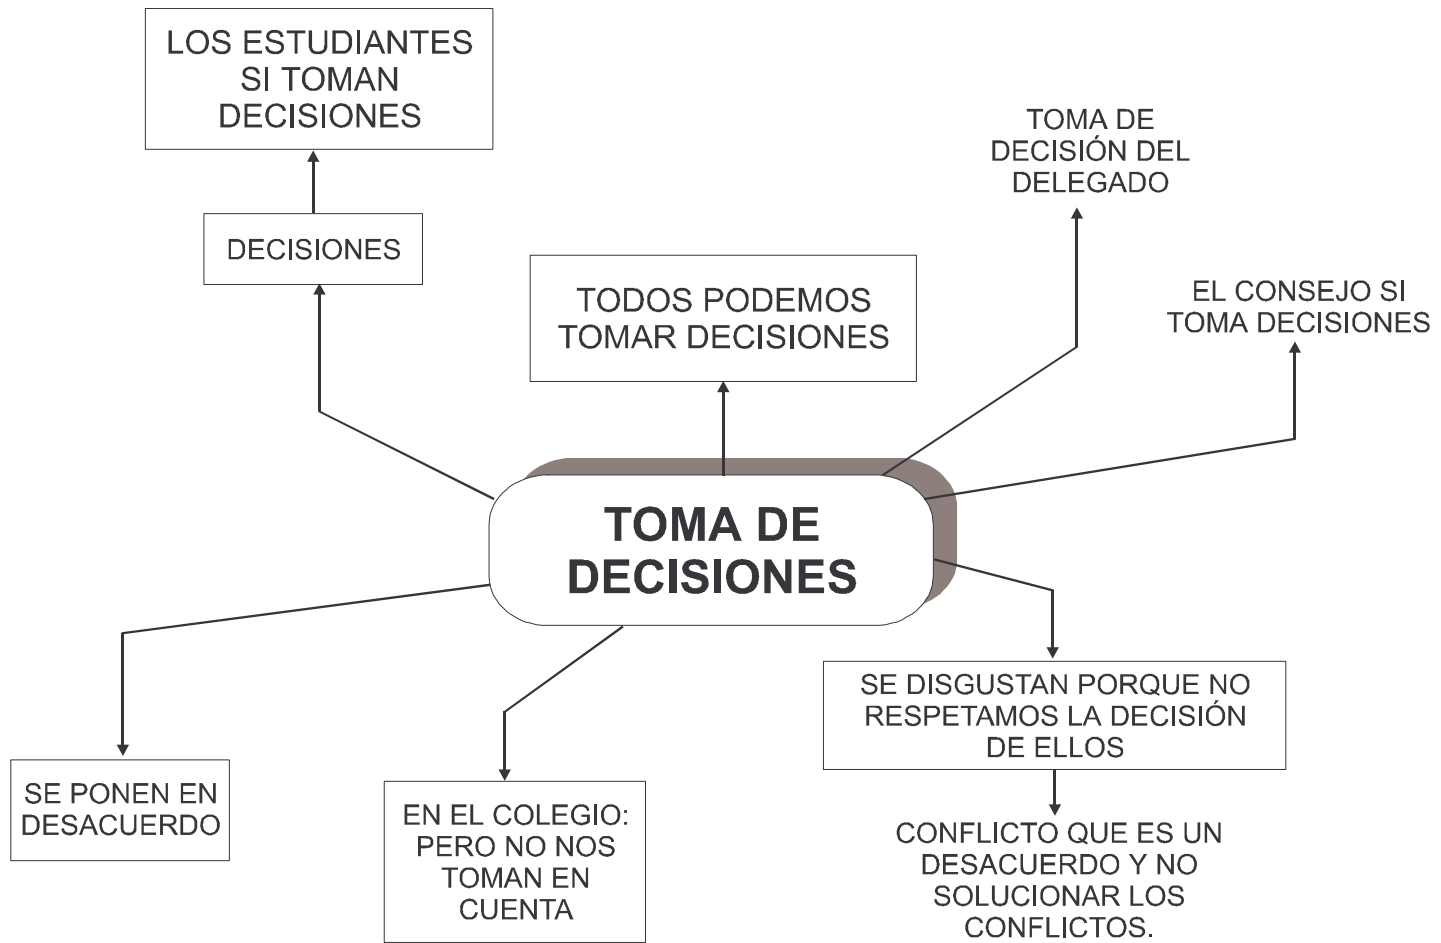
LOS ESTUDIANTES SI TOMAN DECISIONES

DECISIONES

TOMA DE DECISIÓN DEL DELEGADO

TODOS PODEMOS TOMAR DECISIONES

EL CONSEJO SI TOMA DECISIONES

TOMA DE DECISIONES

SE DISGUSTAN PORQUE NO RESPETAMOS LA DECISIÓN DE ELLOS

SE PONEN EN DESACUERDO

EN EL COLEGIO: PERO NO NOS TOMAN EN CUENTA

CONFLICTO QUE ES UN DESACUERDO Y NO SOLUCIONAR LOS CONFLICTOS.